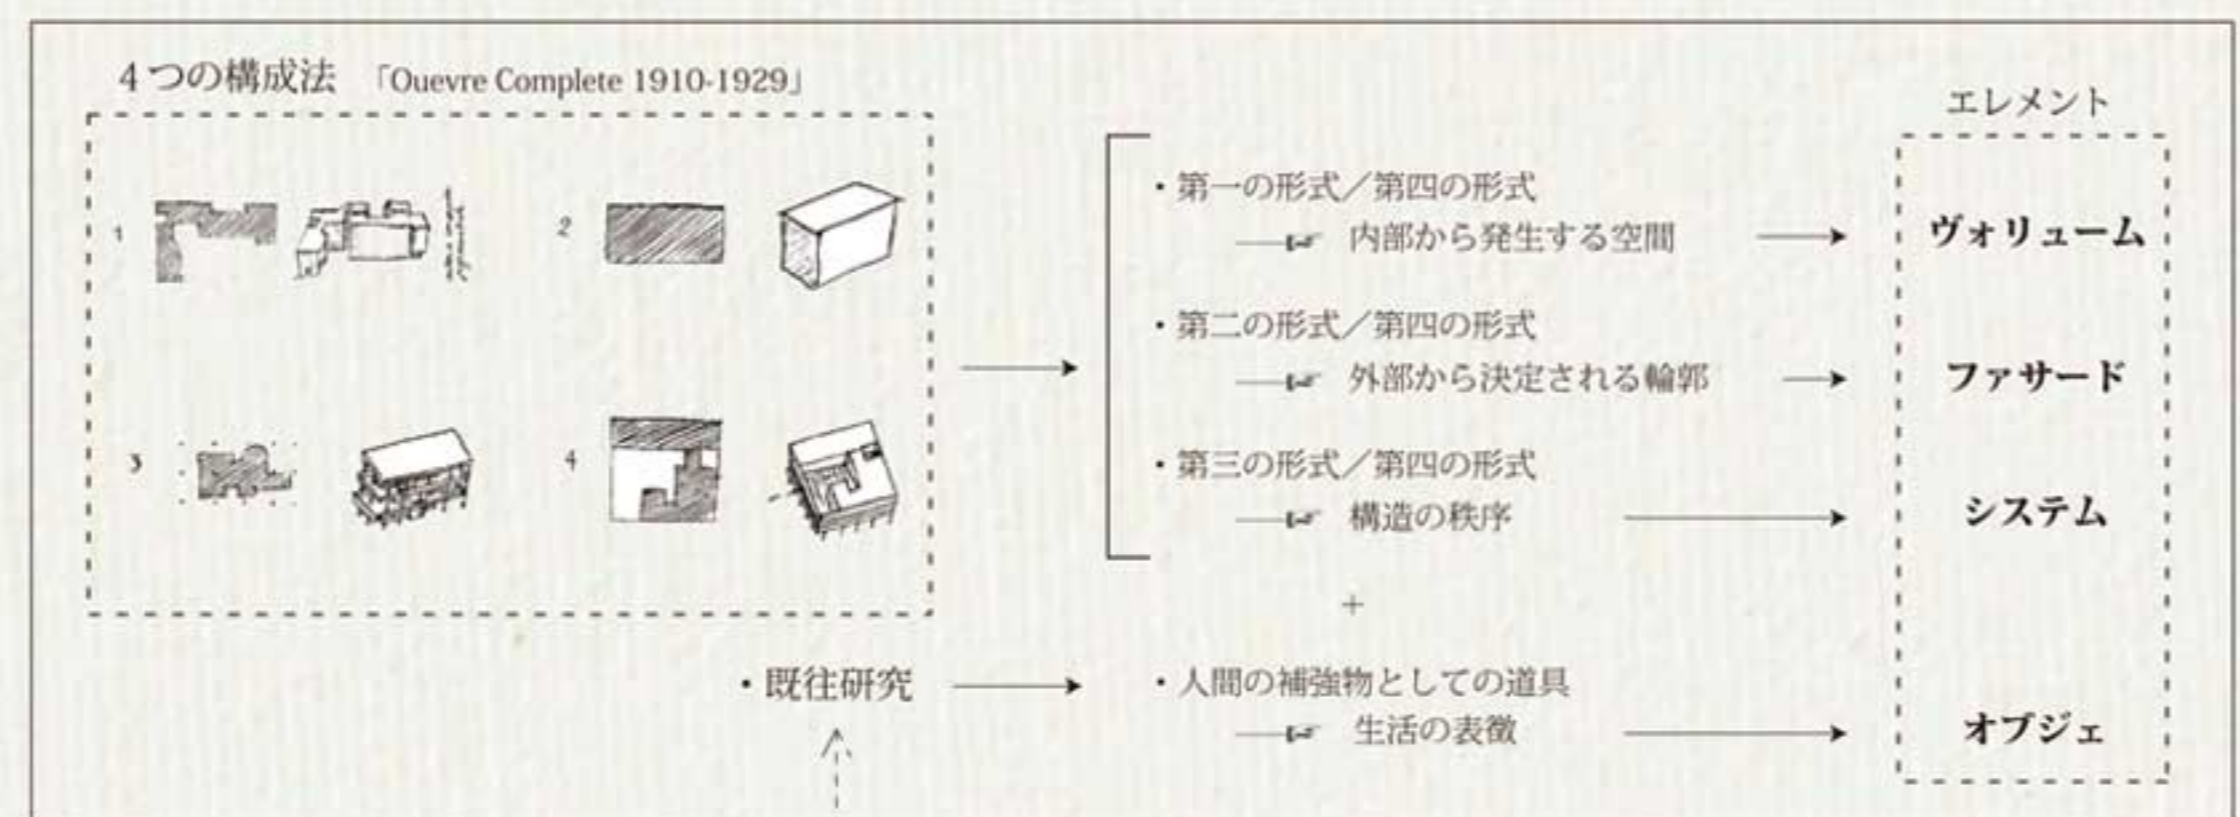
4つの構成法 「Ouevre Complete 1910-1929」

1 2 3 4

・第一の形式／第四の形式
☞ 内部から発生する空間

・第二の形式／第四の形式
☞ 外部から決定される輪郭

・第三の形式／第四の形式
☞ 構造の秩序

+

・既往研究

・人間の補強物としての道具
☞ 生活の表徴

エレメント

ヴォリューム

ファサード

システム

オブジェ